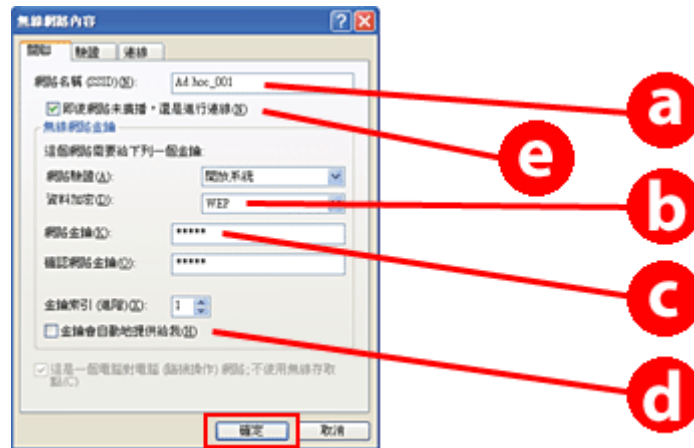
無線網路內容

關聯 | 驗證 | 連線

網路名稱 (SSID)(N): Ad hoc_001

☑ 即使網路未廣播，還是進行連線(O)

無線網路金鑰

這個網路需要給下列一個金鑰:

網路驗證(A): 開放系統

資料加密(D): WEP

網路金鑰(K): *****

確認網路金鑰(O): *****

金鑰索引 (進階)(X): 1

☐ 金鑰會自動地提供給我(H)

☑ 這是一個電腦對電腦 (臨時操作) 網路; 不使用無線存取點(C)

確定 | 取消

a
e
b
c
d